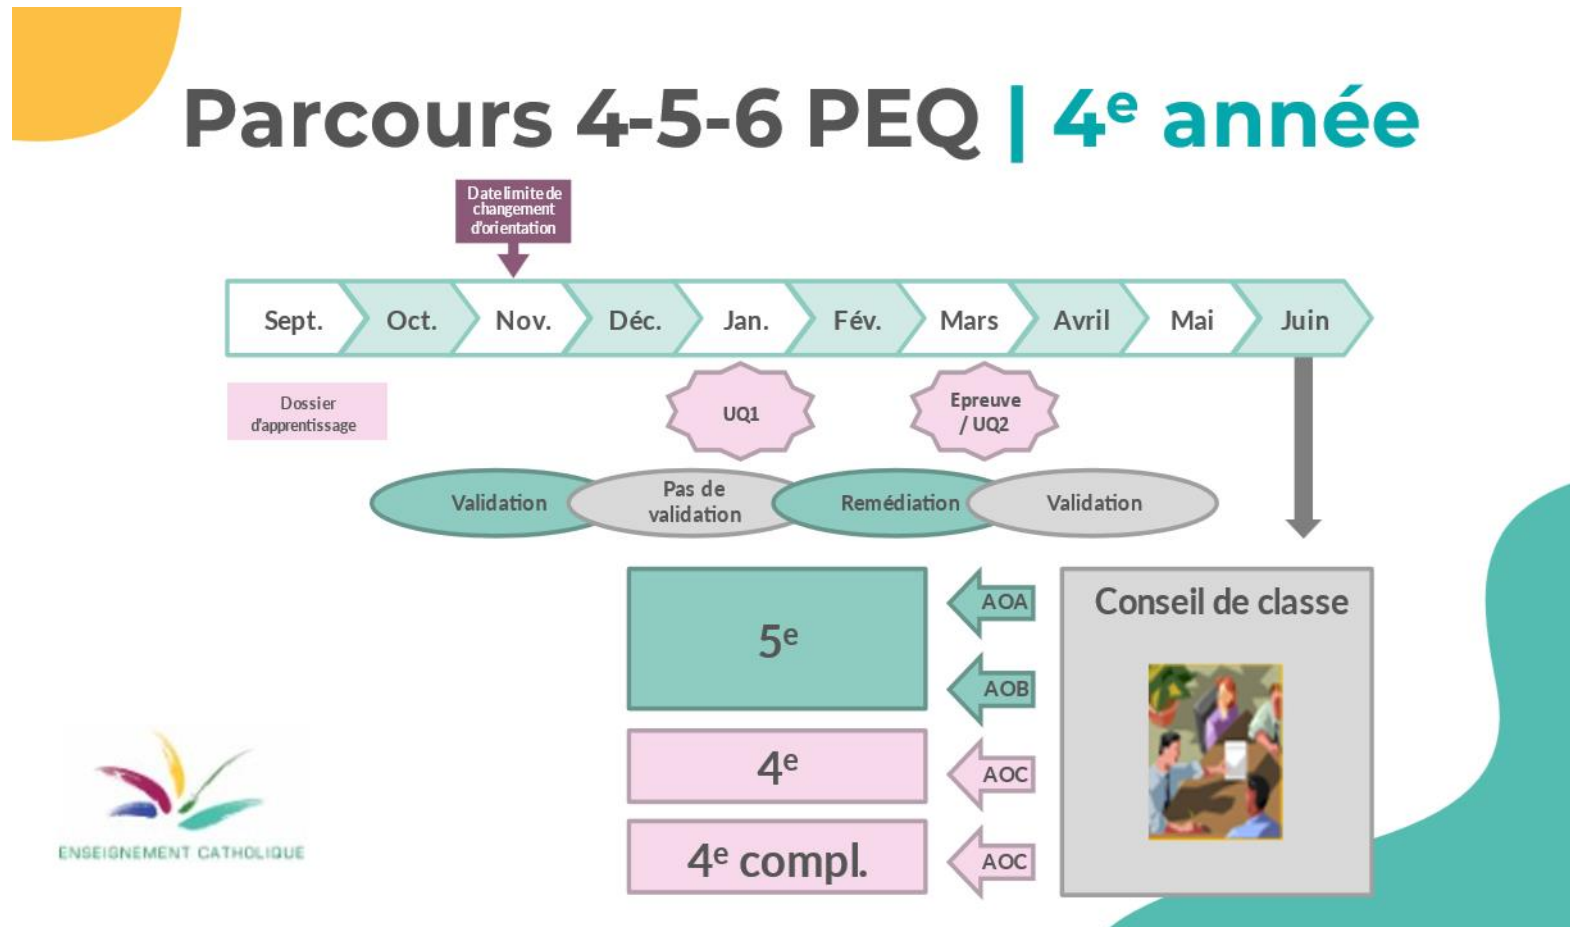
Parcours 4-5-6 PEQ | 4$^{e}$ année

Date limite de changement d'orientation

Sept. Oct. Nov. Déc. Jan. Fév. Mars Avril Mai Juin

Dossier d'apprentissage

UQ1

Epreuve / UQ2

Validation

Pas de validation

Remédiation

Validation

5$^{e}$

4$^{e}$

4$^{e}$ compl.

AOA

AOB

AOC

AOC

Conseil de classe

ENSEIGNEMENT CATHOLIQUE